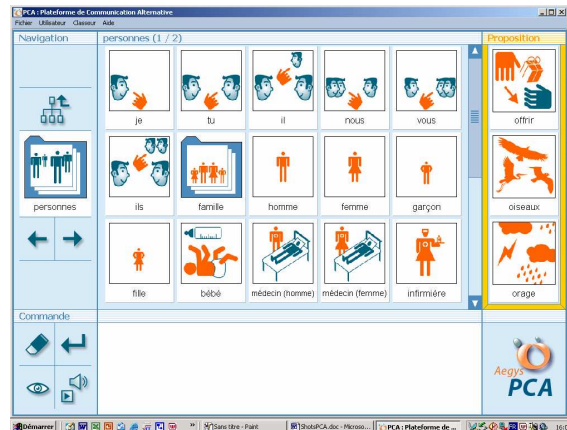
PCA : Plateforme de Communication Alternative

Fichier Utilisateur Classeur Aide

Navigation

personnes (1 / 2)

Proposition

personnes

je

tu

il

nous

vous

offrir

ils

famille

homme

femme

garçon

oiseaux

fille

bébé

médecin (homme)

médecin (femme)

infirmière

orage

Commande

Aegys PCA

Démarrer

Sans titre - Paint

ShotsPCA.doc - Microso...

PCA : Plateforme de ...

16:0